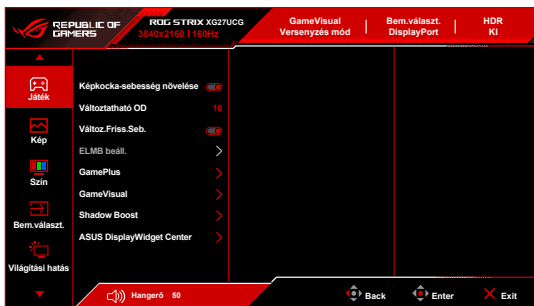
REPUBLIC OF GAMERS

ROG STRIX XG27UCG
3840x2160 | 160Hz

GameVisual
Versenyzés mód

Bem.választ.
DisplayPort

HDR
KI

Játék

Kép

Szín

Bem.választ.

Világítási hatás

Képkocka-sebesség növelése

Változtatható OD 16

Változ.Friss.Seb.

ELMB beáll.

GamePlus

GameVisual

Shadow Boost

ASUS DisplayWidget Center

Hangerő 50

Back

Enter

Exit